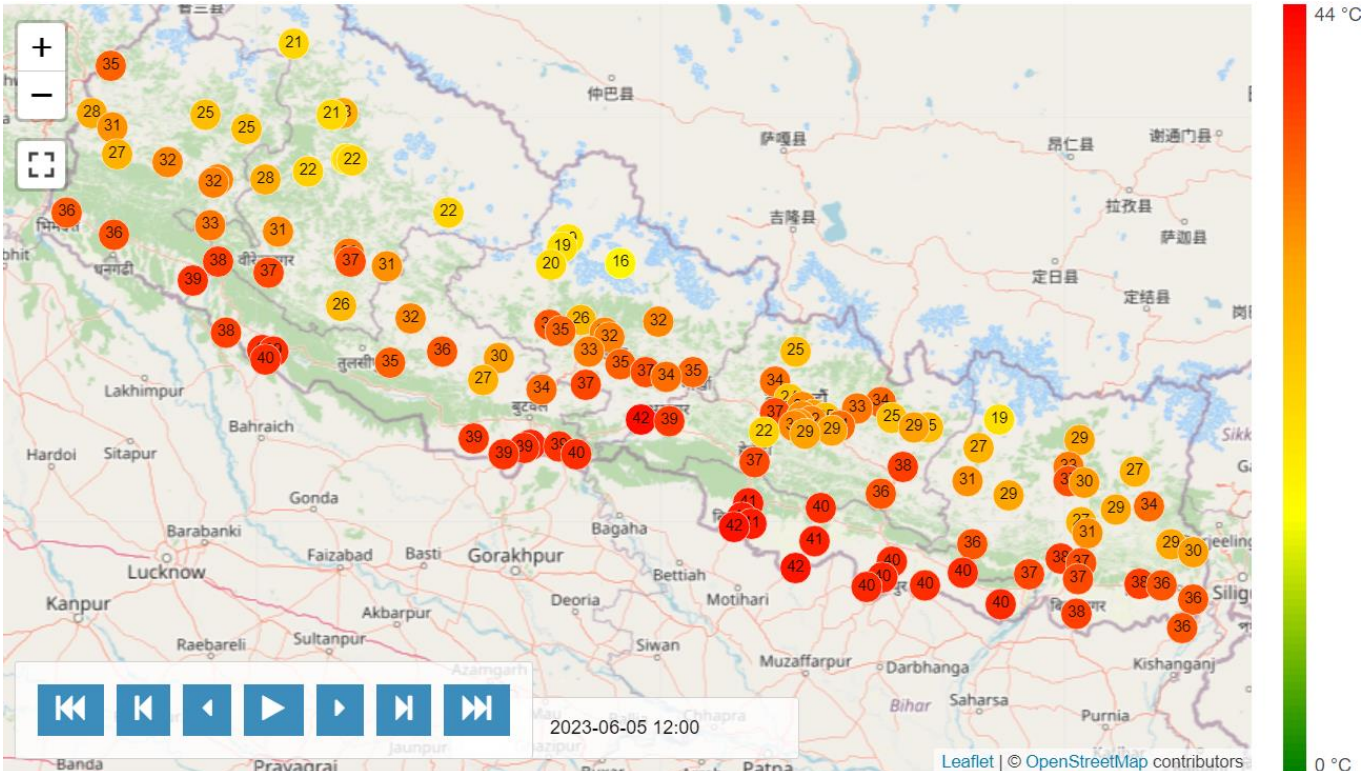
+
−
44 °C
0 °C
35
21
28
31
25
25
21
27
32
22
22
32
28
22
36
33
31
36
37
31
38
37
39
19
20
16
26
32
38
32
40
35
36
30
27
34
37
42
39
39
39
39
40
25
34
37
33
34
22
29
29
25
29
19
27
37
38
36
31
29
29
27
30
41
40
42
41
29
34
42
31
36
29
30
40
40
40
40
37
38
37
38
36
40
36
38
36
仲巴县
萨嘎县
昂仁县
谢通门县
吉隆县
拉孜县
萨迦县
定日县
定结县
Lakhimpur
Bahraich
Hardoi
Sitapur
Gonda
Barabanki
Faizabad
Basti
Gorakhpur
Bagaha
Lucknow
Bettiah
Kanpur
Akbarpur
Deoria
Motihari
Raebareli
Sultanpur
Siwan
Muzaffarpur
Darbhanga
Saharsa
Purnia
Kishanganj
Bihar
Sikk
Silig
Banda
Prayagraj
Jaunpur
Chhapra
Patna
2023-06-05 12:00
Leaflet | © OpenStreetMap contributors